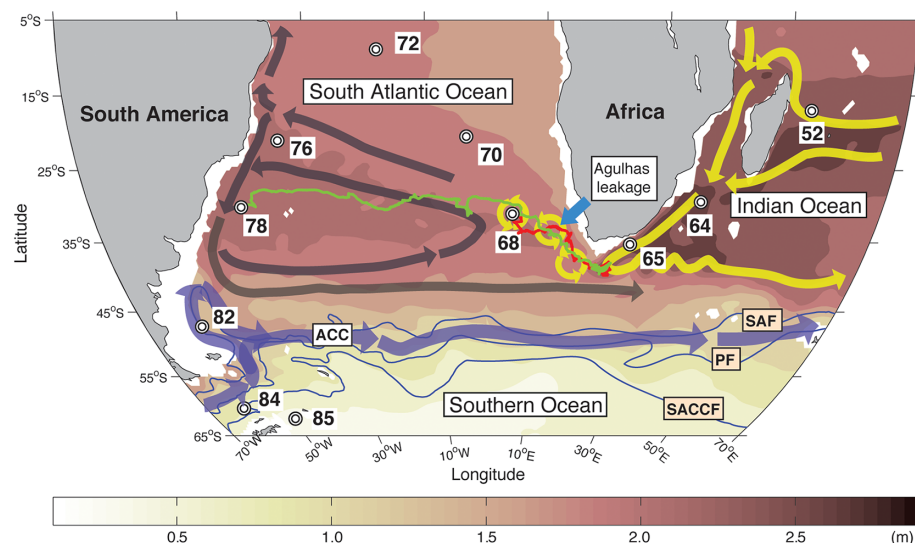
5°S
15°S
25°S
35°S
45°S
55°S
65°S
Latitude
South America
South Atlantic Ocean
Africa
72
76
70
78
68
52
64
65
82
84
85
Agulhas leakage
Indian Ocean
ACC
SAF
PF
Southern Ocean
SACCF
70°W
50°W
30°W
10°W
10°E
30°E
50°E
70°E
Longitude
0.5
1.0
1.5
2.0
2.5
(m)